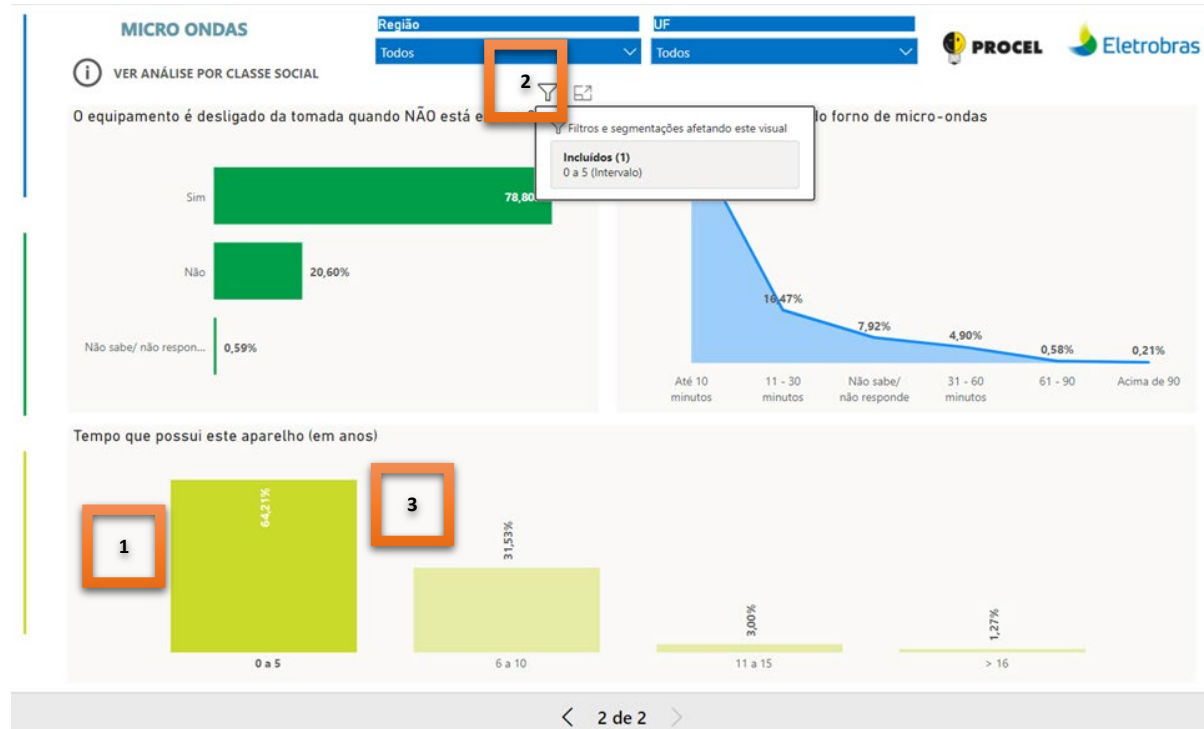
MICRO ONDAS

VER ANÁLISE POR CLASSE SOCIAL

Região
Todos

UF
Todos

PROCEL

Eletrobras

2

O equipamento é desligado da tomada quando NÃO está e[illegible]

Filtros e segmentações afetando este visual

Incluídos (1)
0 a 5 (Intervalo)

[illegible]lo forno de micro-ondas

Sim 78,80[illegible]

Não 20,60%

Não sabe/ não respon... 0,59%

16,47%

7,92%

4,90%

0,58%

0,21%

Até 10 minutos

11 - 30 minutos

Não sabe/ não responde

31 - 60 minutos

61 - 90

Acima de 90

Tempo que possui este aparelho (em anos)

1

3

64,21%

31,53%

3,00%

1,27%

0 a 5

6 a 10

11 a 15

> 16

2 de 2